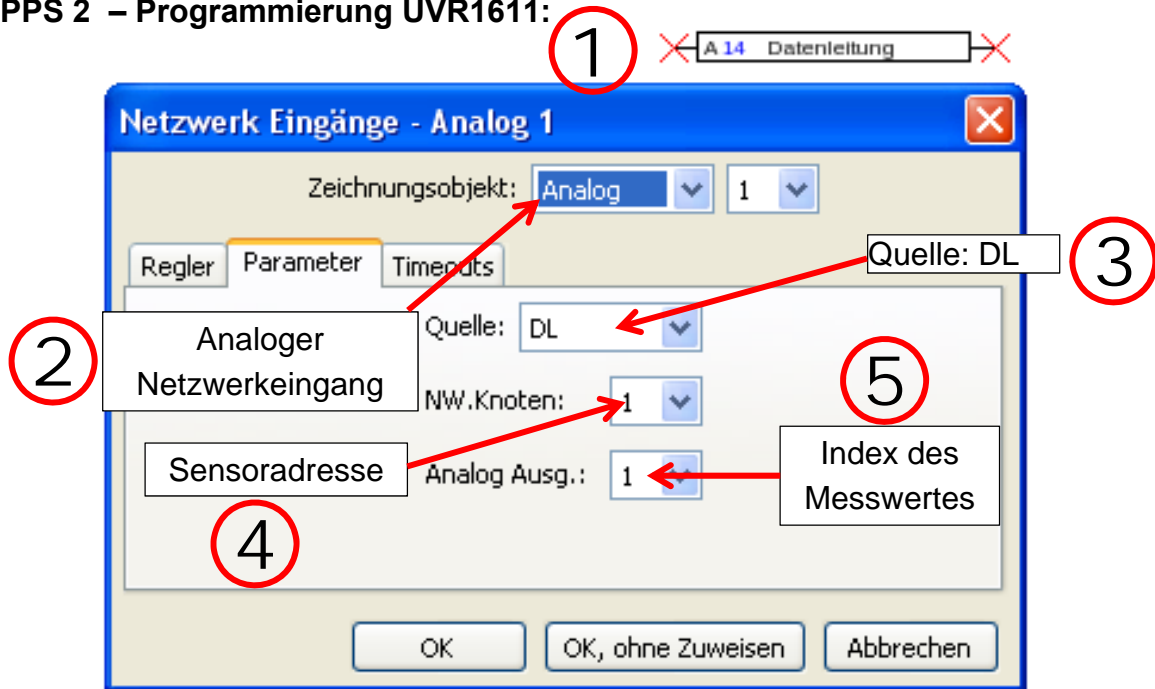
PPS 2 – Programmierung UVR1611:

1

A 14 Datenleitung

Netzwerk Eingänge - Analog 1

Zeichnungsobjekt: Analog 1

Regler Parameter Timeouts

Quelle: DL

3

2

Analoger Netzwerkeingang

Quelle: DL

NW.Knoten: 1

5

Sensoradresse

Analog Ausg.: 1

Index des Messwertes

4

OK OK, ohne Zuweisen Abbrechen